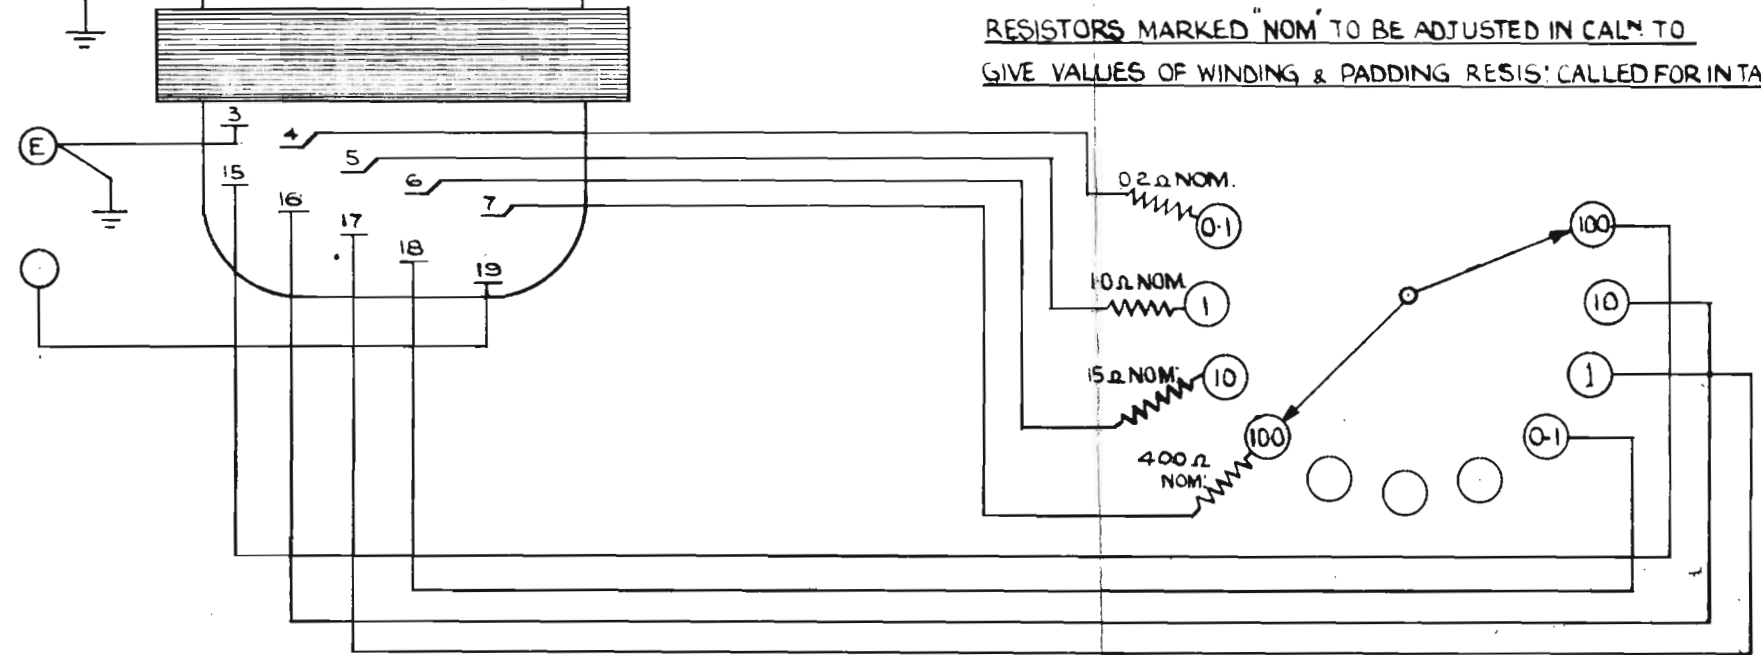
RESISTORS MARKED "NOM" TO BE ADJUSTED IN CAL$^N$ TO GIVE VALUES OF WINDING & PADDING RESIS: CALLED FOR IN TA

E

3

4

5

6

7

15

16

17

18

19

0.2Ω NOM.

0·1

1·0Ω NOM.

1

15Ω NOM.

10

400Ω NOM.

100

100

10

1

0·1